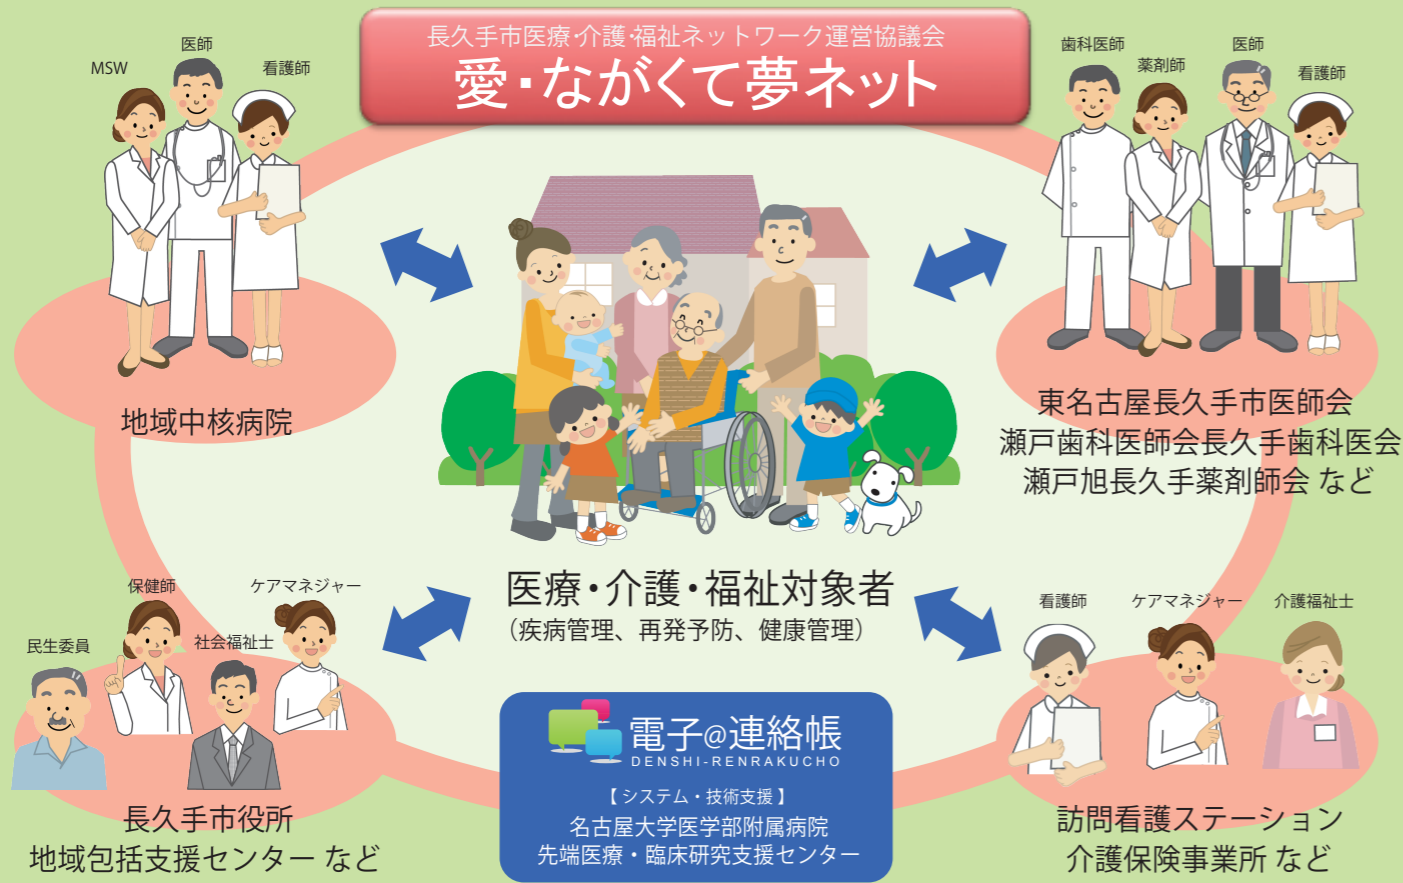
長久手市医療·介護·福祉ネットワーク運営協議会
愛・ながくて夢ネット

MSW
医師
看護師

地域中核病院

歯科医師
薬剤師
医師
看護師

東名古屋長久手市医師会
瀬戸歯科医師会長久手歯科医会
瀬戸旭長久手薬剤師会 など

医療・介護・福祉対象者
（疾病管理、再発予防、健康管理）

保健師
ケアマネジャー
民生委員
社会福祉士

長久手市役所
地域包括支援センター など

電子@連絡帳
DENSHI-RENRAKUCHO
【システム・技術支援】
名古屋大学医学部附属病院
先端医療・臨床研究支援センター

看護師
ケアマネジャー
介護福祉士

訪問看護ステーション
介護保険事業所 など